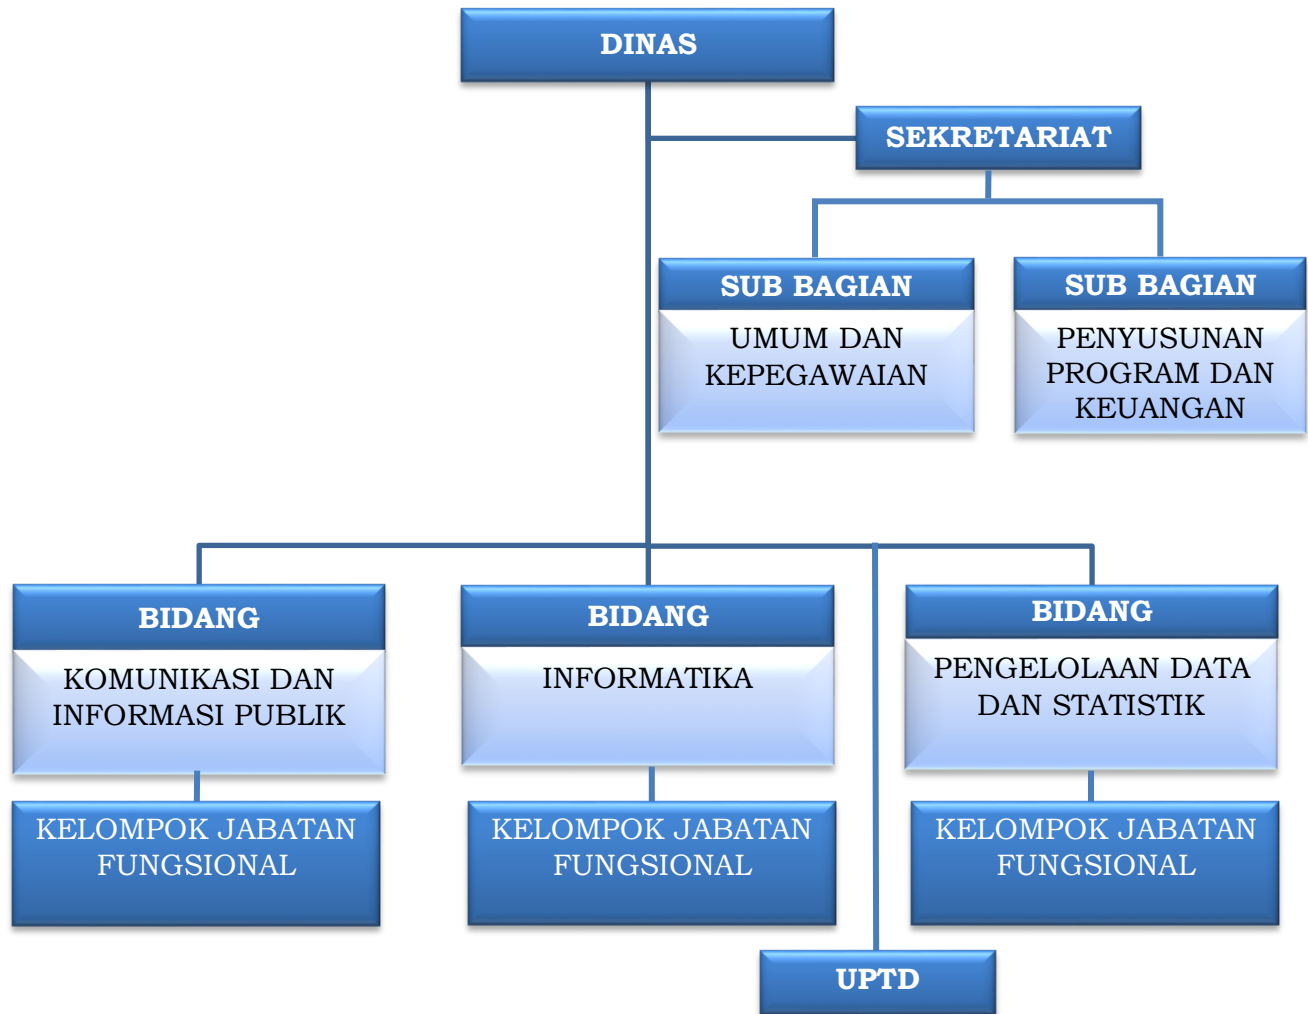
DINAS

SEKRETARIAT

SUB BAGIAN
UMUM DAN KEPEGAWAIAN

SUB BAGIAN
PENYUSUNAN PROGRAM DAN KEUANGAN

BIDANG
KOMUNIKASI DAN INFORMASI PUBLIK

BIDANG
INFORMATIKA

BIDANG
PENGELOLAAN DATA DAN STATISTIK

KELOMPOK JABATAN FUNGSIONAL

KELOMPOK JABATAN FUNGSIONAL

KELOMPOK JABATAN FUNGSIONAL

UPTD